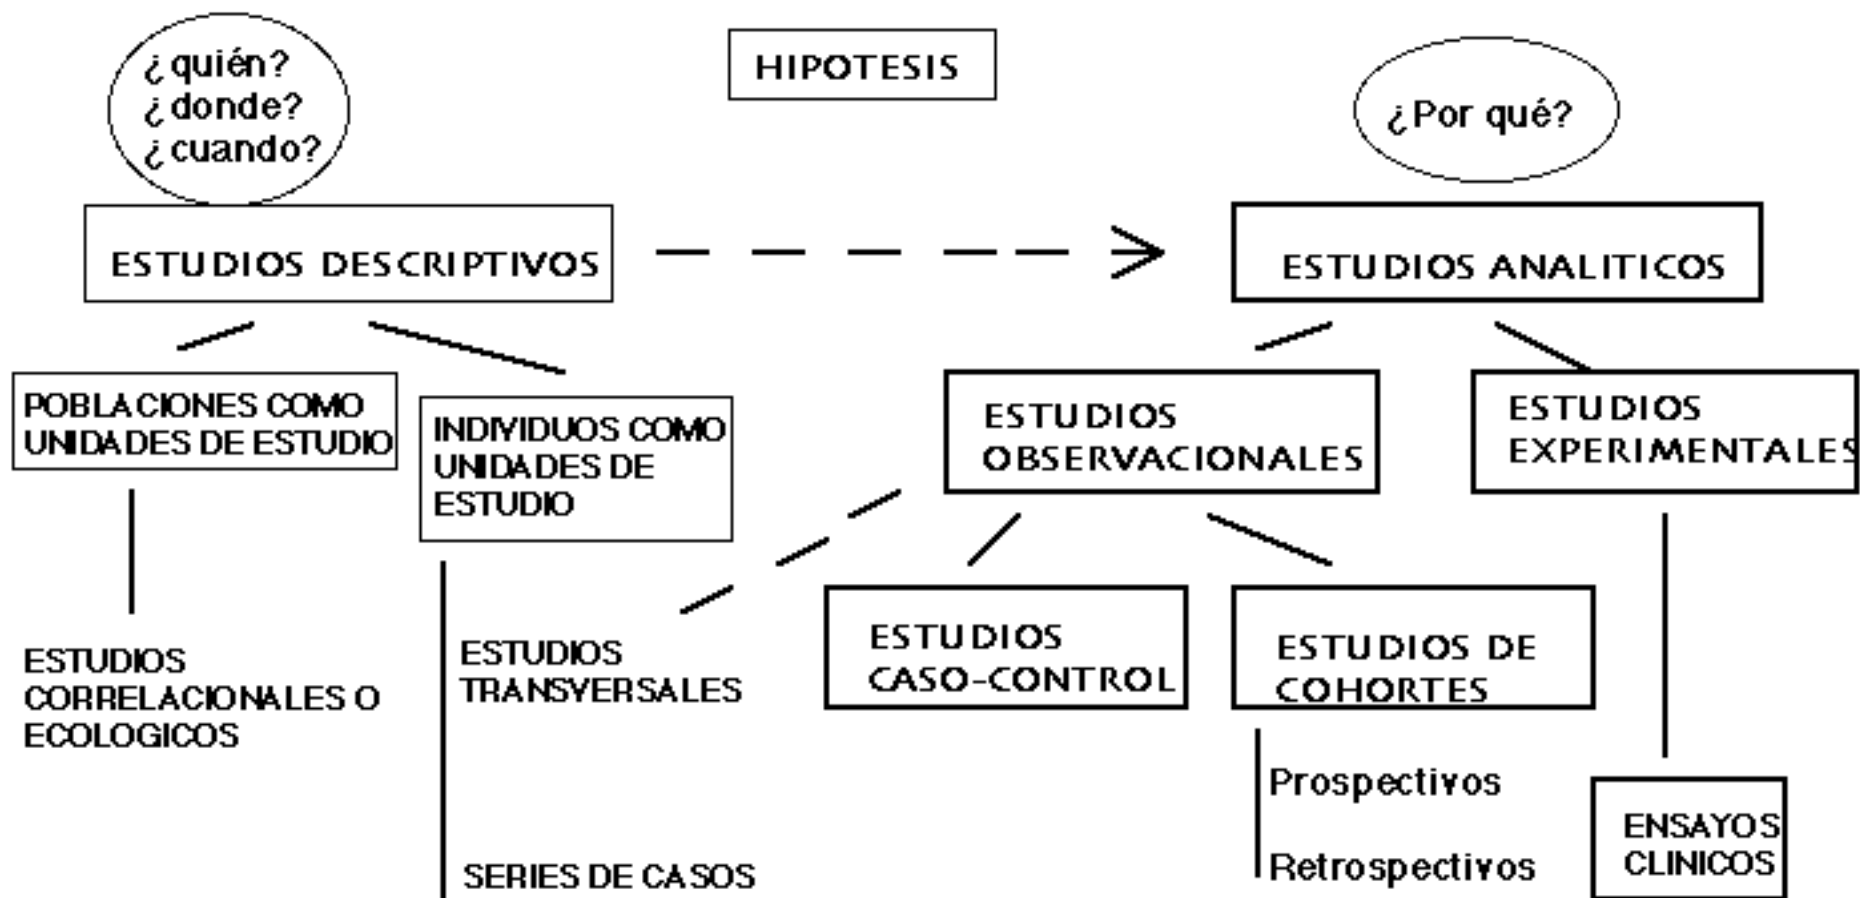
¿quién?
¿donde?
¿cuando?

HIPOTESIS

¿Por qué?

ESTUDIOS DESCRIPTIVOS

ESTUDIOS ANALITICOS

POBLACIONES COMO UNIDADES DE ESTUDIO

INDIVIDUOS COMO UNIDADES DE ESTUDIO

ESTUDIOS OBSERVACIONALES

ESTUDIOS EXPERIMENTALES

ESTUDIOS CORRELACIONALES O ECOLOGICOS

ESTUDIOS TRANSVERSALES

SERIES DE CASOS

ESTUDIOS CASO-CONTROL

ESTUDIOS DE COHORTES

Prospectivos

Retrospectivos

ENSAYOS CLINICOS